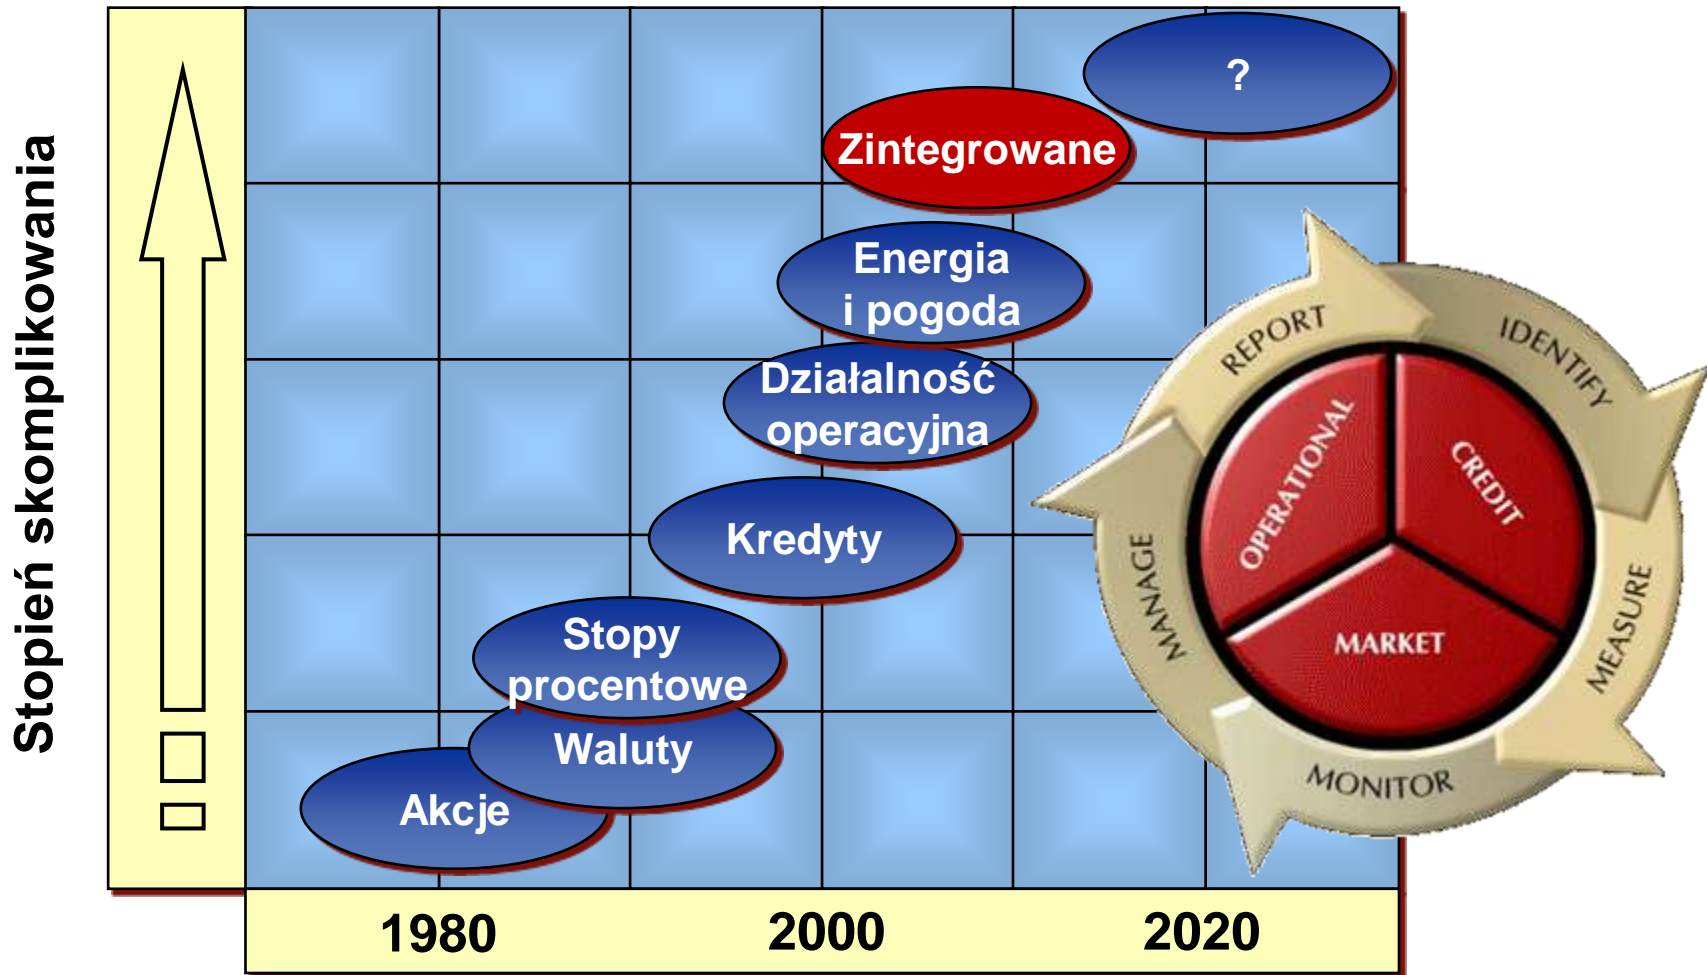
Stopień skomplikowania

?

Zintegrowane

Energia i pogoda

Działalność operacyjna

Kredyty

Stopy procentowe

Waluty

Akcje

REPORT
IDENTIFY
MEASURE
MONITOR
MANAGE
OPERATIONAL
CREDIT
MARKET

1980
2000
2020